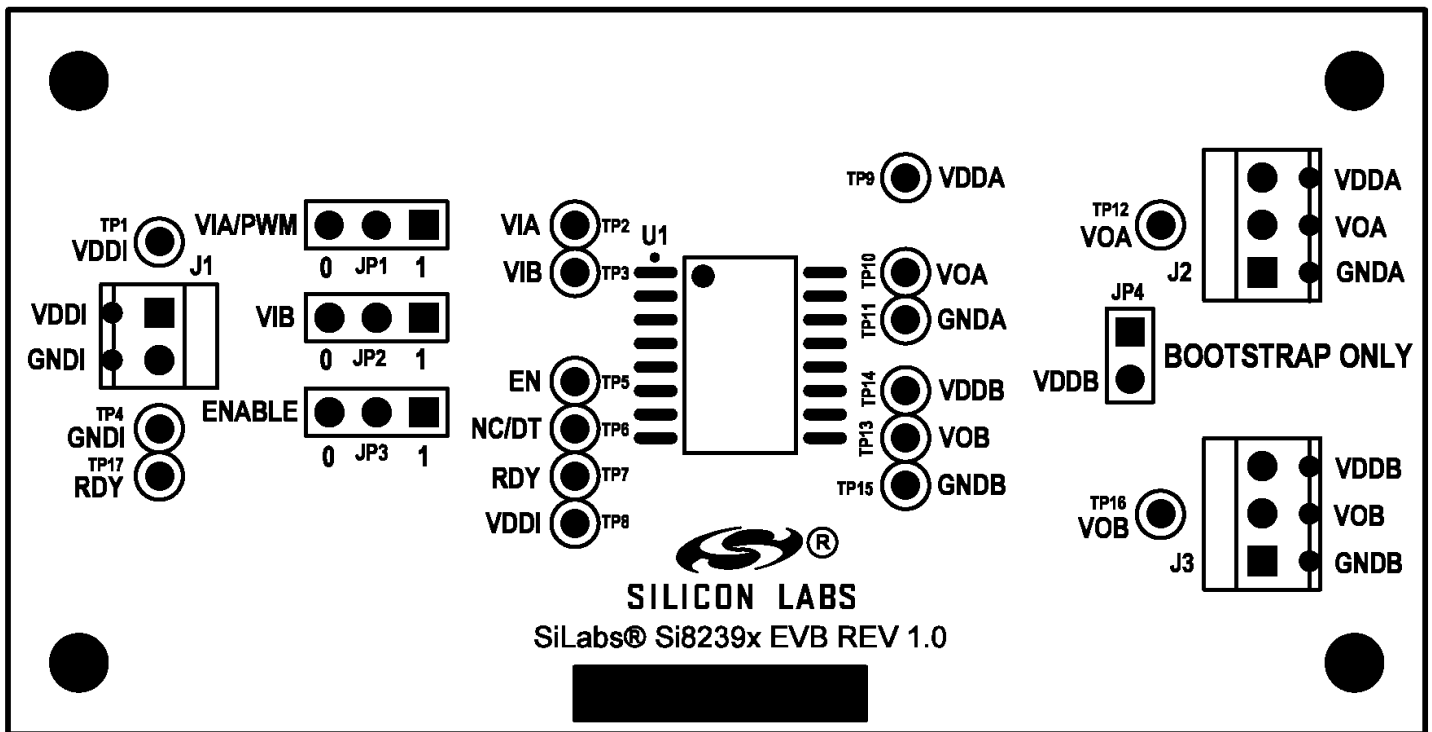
TP1
VDDI
J1
VDDI
GNDI
TP4
GNDI
TP17
RDY

VIA/PWM
0 JP1 1
VIB
0 JP2 1
ENABLE
0 JP3 1

VIA TP2
VIB TP3
U1
EN TP5
NC/DT TP6
RDY TP7
VDDI TP8

TP9 VDDA
TP10 VOA
TP11 GNDA
TP14 VDDB
TP13 VOB
TP15 GNDB

®
SILICON LABS
SiLabs® Si8239x EVB REV 1.0

TP12
VOA
J2
VDDA
VOA
GNDA
JP4
VDDB
BOOTSTRAP ONLY
TP16
VOB
J3
VDDB
VOB
GNDB